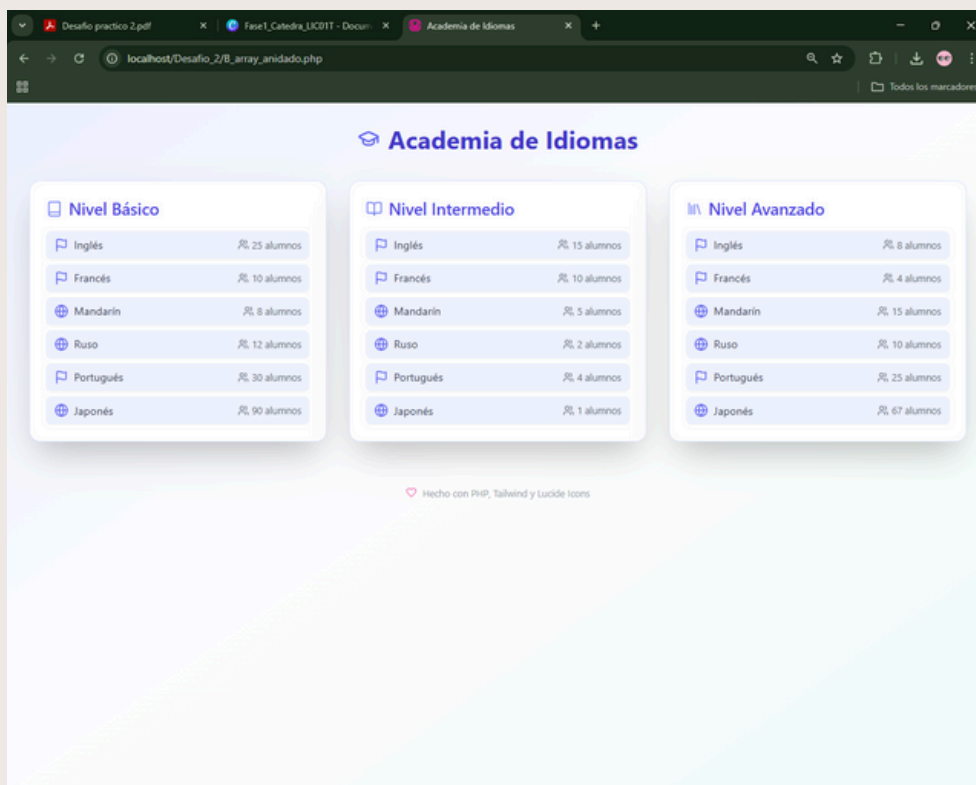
Desafio practico 2.pdf
Fase1_Catedra_LIC01T - Docum
Academia de Idiomas
localhost/Desafio_2/B_array_anidado.php
Todos los marcadores

Academia de Idiomas

Nivel Básico
Inglés 25 alumnos
Francés 10 alumnos
Mandarín 8 alumnos
Ruso 12 alumnos
Portugués 30 alumnos
Japonés 90 alumnos

Nivel Intermedio
Inglés 15 alumnos
Francés 10 alumnos
Mandarín 5 alumnos
Ruso 2 alumnos
Portugués 4 alumnos
Japonés 1 alumnos

Nivel Avanzado
Inglés 8 alumnos
Francés 4 alumnos
Mandarín 15 alumnos
Ruso 10 alumnos
Portugués 25 alumnos
Japonés 67 alumnos

Hecho con PHP, Tailwind y Lucide Icons